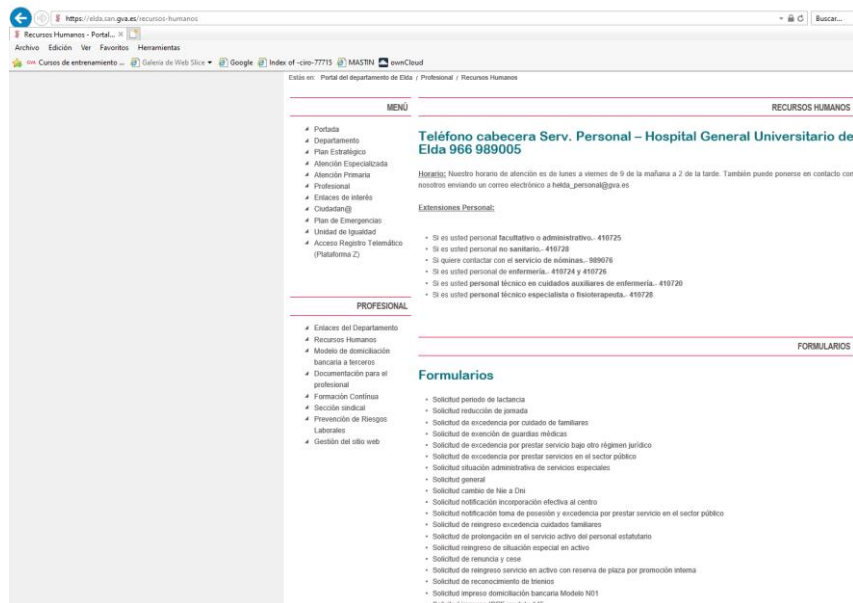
https://elda.san.gva.es/recursos-humanos

Buscar...

Recursos Humanos - Portal... ×

Archivo Edición Ver Favoritos Herramientas

Cursos de entrenamiento ... Galería de Web Slice Google Index of ~ciro-77715 MASTIN ownCloud

Estás en: Portal del departamento de Elda / Profesional / Recursos Humanos

MENÚ

Portada
Departamento
Plan Estratégico
Atención Especializada
Atención Primaria
Profesional
Enlaces de interés
Ciudadan@
Plan de Emergencias
Unidad de Igualdad
Acceso Registro Telemático (Plataforma Z)

PROFESIONAL

Enlaces del Departamento
Recursos Humanos
Modelo de domiciliación bancaria a terceros
Documentación para el profesional
Formación Contínua
Sección sindical
Prevención de Riesgos Laborales
Gestión del sitio web

RECURSOS HUMANOS

Teléfono cabecera Serv. Personal – Hospital General Universitario de Elda 966 989005

Horario: Nuestro horario de atención es de lunes a viernes de 9 de la mañana a 2 de la tarde. También puede ponerse en contacto con nosotros enviando un correo electrónico a helda_personal@gva.es

Extensiones Personal:

Si es usted personal facultativo o administrativo.- 410725
Si es usted personal no sanitario.- 410728
Si quiere contactar con el servicio de nóminas.- 989076
Si es usted personal de enfermería.- 410724 y 410726
Si es usted personal técnico en cuidados auxiliares de enfermería.- 410720
Si es usted personal técnico especialista o fisioterapeuta.- 410728

FORMULARIOS

Formularios

Solicitud periodo de lactancia
Solicitud reducción de jornada
Solicitud de excedencia por cuidado de familiares
Solicitud de exención de guardias médicas
Solicitud de excedencia por prestar servicio bajo otro régimen jurídico
Solicitud de excedencia por prestar servicios en el sector público
Solicitud situación administrativa de servicios especiales
Solicitud general
Solicitud cambio de Nie a Dni
Solicitud notificación incorporación efectiva al centro
Solicitud notificación toma de posesión y excedencia por prestar servicio en el sector público
Solicitud de reingreso excedencia cuidados familiares
Solicitud de prolongación en el servicio activo del personal estatutario
Solicitud reingreso de situación especial en activo
Solicitud de renuncia y cese
Solicitud de reingreso servicio en activo con reserva de plaza por promoción interna
Solicitud de reconocimiento de trienios
Solicitud impreso domiciliación bancaria Modelo N01
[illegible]